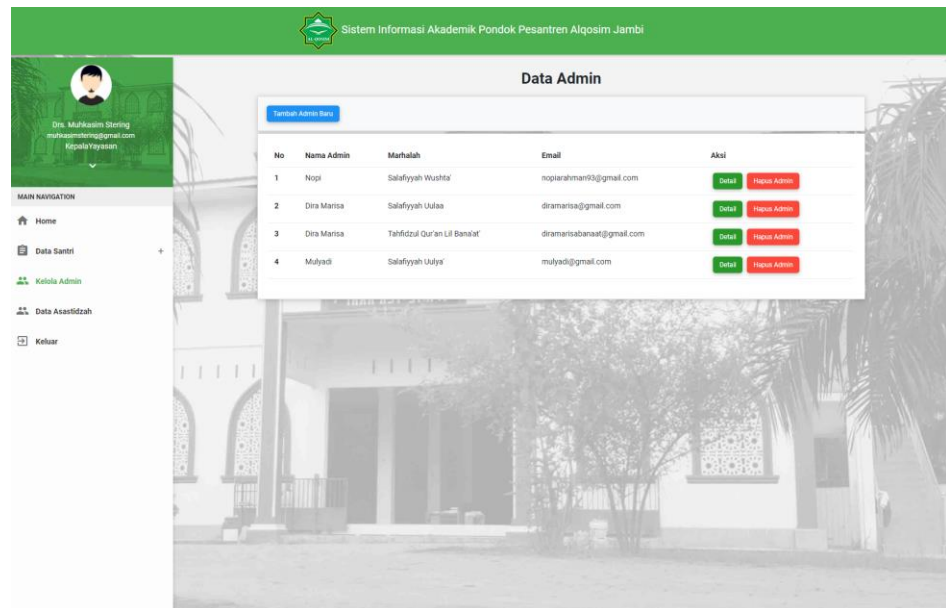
Sistem Informasi Akademik Pondok Pesantren Alqosim Jambi

Drs. Muhkasim Stering
muhkasimstering@gmail.com
KepalaYayasan

MAIN NAVIGATION

Home

Data Santri +

Kelola Admin

Data Asastidzah

Keluar

Data Admin

Tambah Admin Baru

| No | Nama Admin | Marhalah | Email | Aksi |
|---|---|---|---|---|
| 1 | Nopi | Salafiyyah Wushta' | nopiarahman93@gmail.com | Detail Hapus Admin |
| 2 | Dira Marisa | Salafiyyah Uulaa | diramarisa@gmail.com | Detail Hapus Admin |
| 3 | Dira Marisa | Tahfidzul Qur'an Lil Bana'at' | diramarisabanaat@gmail.com | Detail Hapus Admin |
| 4 | Mulyadi | Salafiyyah Uulya' | mulyadi@gmail.com | Detail Hapus Admin |